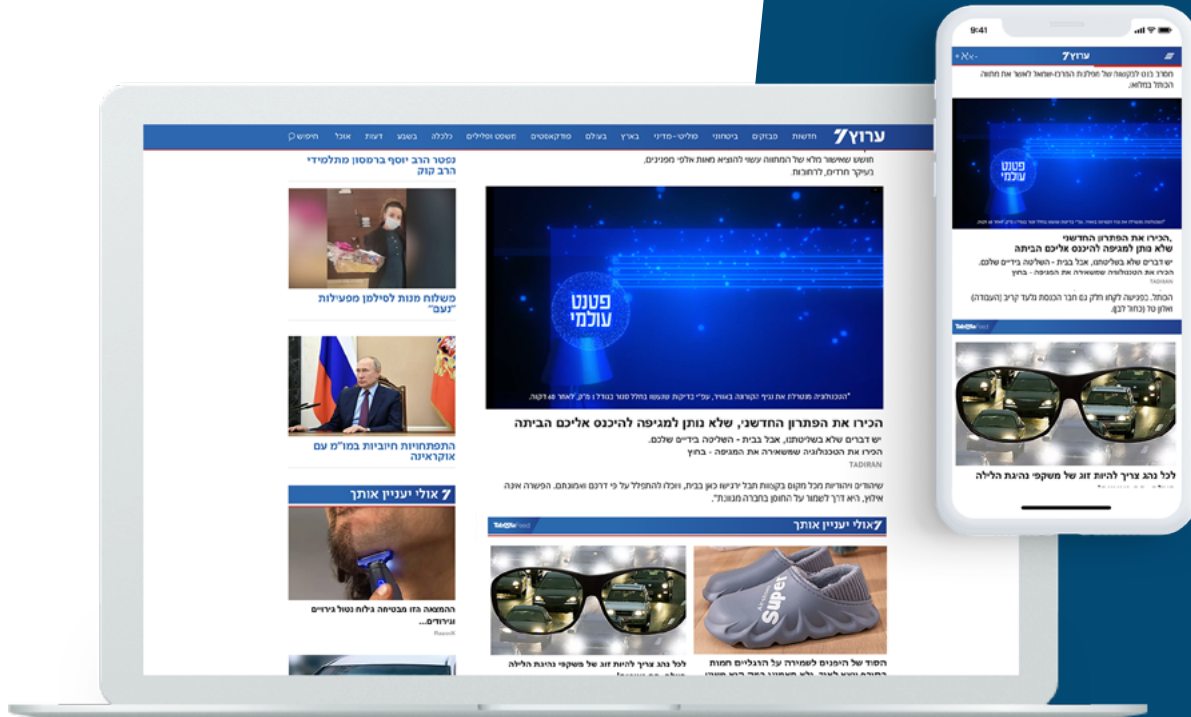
ערוץ7 חדשות מבזקים ביטחוני פוליטי-מדיני בארץ בעולם פודקאסטים משפט ופלילים כלכלה בשבע דעות אוכל חיפוש

נפטר הרב יוסף ברסטון מתלמידי הרב קוק

משלוח מנות לסילמן מפעילות "נעם"

התפתחויות חיוביות במו"מ עם אוקראינה

אולי יעניין אותך

ההמצאה הזו מבטיחה גילוח נטול גירויים וגירודים...

חושש שאישור מלא של המחווה עשוי להוציא מאות אלפי מפגינים, בעיקר חרדים, לרחובות.

פטנט עולמי

הכירו את הפתרון החדשני, שלא נותן למגיפה להיכנס אליכם הביתה

יש דברים שלא בשליטתנו, אבל בבית - השליטה בידיים שלכם. הכירו את הטכנולוגיה ששומרת את המגיפה - בחוץ

TADIRAN

אולי יעניין אותך

לכל נהג צריך להיות זוג של משקפי נהיגת הלילה

הסוד של היפנים לשמירה על הרגליים חמות

9:41

ערוץ7

פטנט עולמי

הכירו את הפתרון החדשני שלא נותן למגיפה להיכנס אליכם הביתה

יש דברים שלא בשליטתנו, אבל בבית - השליטה בידיים שלכם. הכירו את הטכנולוגיה ששומרת את המגיפה - בחוץ

TADIRAN

לכל נהג צריך להיות זוג של משקפי נהיגת הלילה